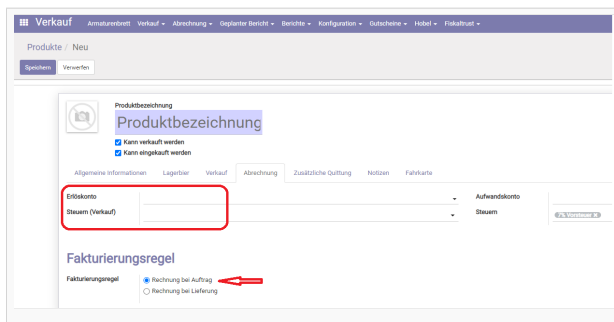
Verkauf Armaturenbrett Verkauf Abrechnung Geplanter Bericht Berichte Konfiguration Gutscheine Hobel Fiskaltrust

Produkte / Neu

Speichern Verwerfen

Produktbezeichnung

Produktbezeichnung

Kann verkauft werden

Kann eingekauft werden

Allgemeine Informationen Lagerbier Verkauf Abrechnung Zusätzliche Quittung Notizen Fahrkarte

Erlöskonto

Steuern (Verkauf)

Aufwandskonto

Steuern

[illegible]

Fakturierungsregel

Fakturierungsregel

Rechnung bei Auftrag

Rechnung bei Lieferung